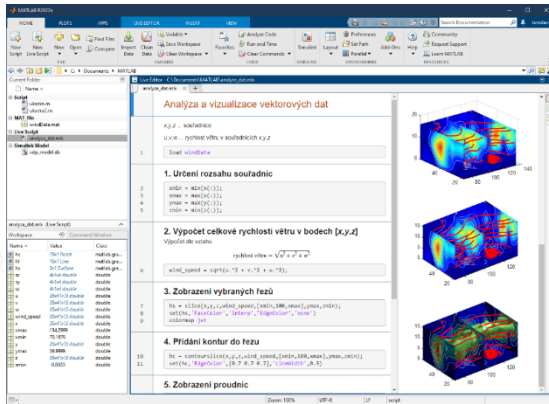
MATLAB R2022a

HOME PLOTS APPS LIVE EDITOR INSERT VIEW

Search Documentation

New Script New Live Script New Open Find Files Compare Import Data Clean Data Variable Save Workspace Clear Workspace Favorites Analyze Code Run and Time Clear Commands Simulink Layout Preferences Set Path Parallel Add-Ons Help Community Request Support Learn MATLAB

FILE VARIABLE CODE SIMULINK ENVIRONMENT RESOURCES

C: ▸ Documents ▸ MATLAB

Current Folder

Name

Script
vitr.m
uloha2.m
MAT-file
windData.mat
Live Script
analyza_dat.mlx
Simulink Model
vdp_model.slx

Live Editor - C:\Documents\MATLAB\analyza_dat.mlx

analyza_dat.mlx

Analýza a vizualizace vektorových dat

x,y,z - souřadnice
u,v,w - rychlost větru v souřadnicích x,y,z

1 load windData

1. Určení rozsahu souřadnic

2 xmin = min(x(:));
3 xmax = max(x(:));
4 ymax = max(y(:));
5 zmin = min(z(:));

2. Výpočet celkové rychlosti větru v bodech [x,y,z]

Výpočet dle vztahu

rychlost větru = $\sqrt{u^2 + v^2 + w^2}$

6 wind_speed = sqrt(u.^2 + v.^2 + w.^2);

3. Zobrazení vybraných řezů

7 hs = slice(x,y,z,wind_speed,[xmin,100,xmax],ymax,zmin);
8 set(hs,'FaceColor','interp','EdgeColor','none')
9 colormap jet

4. Přidání kontur do řezu

10 hc = contourslice(x,y,z,wind_speed,[xmin,100,xmax],ymax,zmin);
11 set(hc,'EdgeColor',[0.7 0.7 0.7],'LineWidth',0.5)

5. Zobrazení proudnic

analyza_dat.mlx (Live Script)

Workspace Command Window

| Name | Value | Class |
|---|---|---|
| hc | 15x1 Patch | matlab.gra... |
| hl | 15x1 Line | matlab.gra... |
| hs | 3x1 Surface | matlab.gra... |
| u | 4x1x4 double | double |
| v | 4x1x4 double | double |
| w | 35x41x15 double | double |
| wind_speed | 35x41x15 double | double |
| x | 35x41x15 double | double |
| xmax | 134.2900 | double |
| xmin | 70.1870 | double |
| ymax | 58.8000 | double |
| z | 35x41x15 double | double |
| zmin | -0.0025 | double |

Zoom: 100% UTF-8 LF script